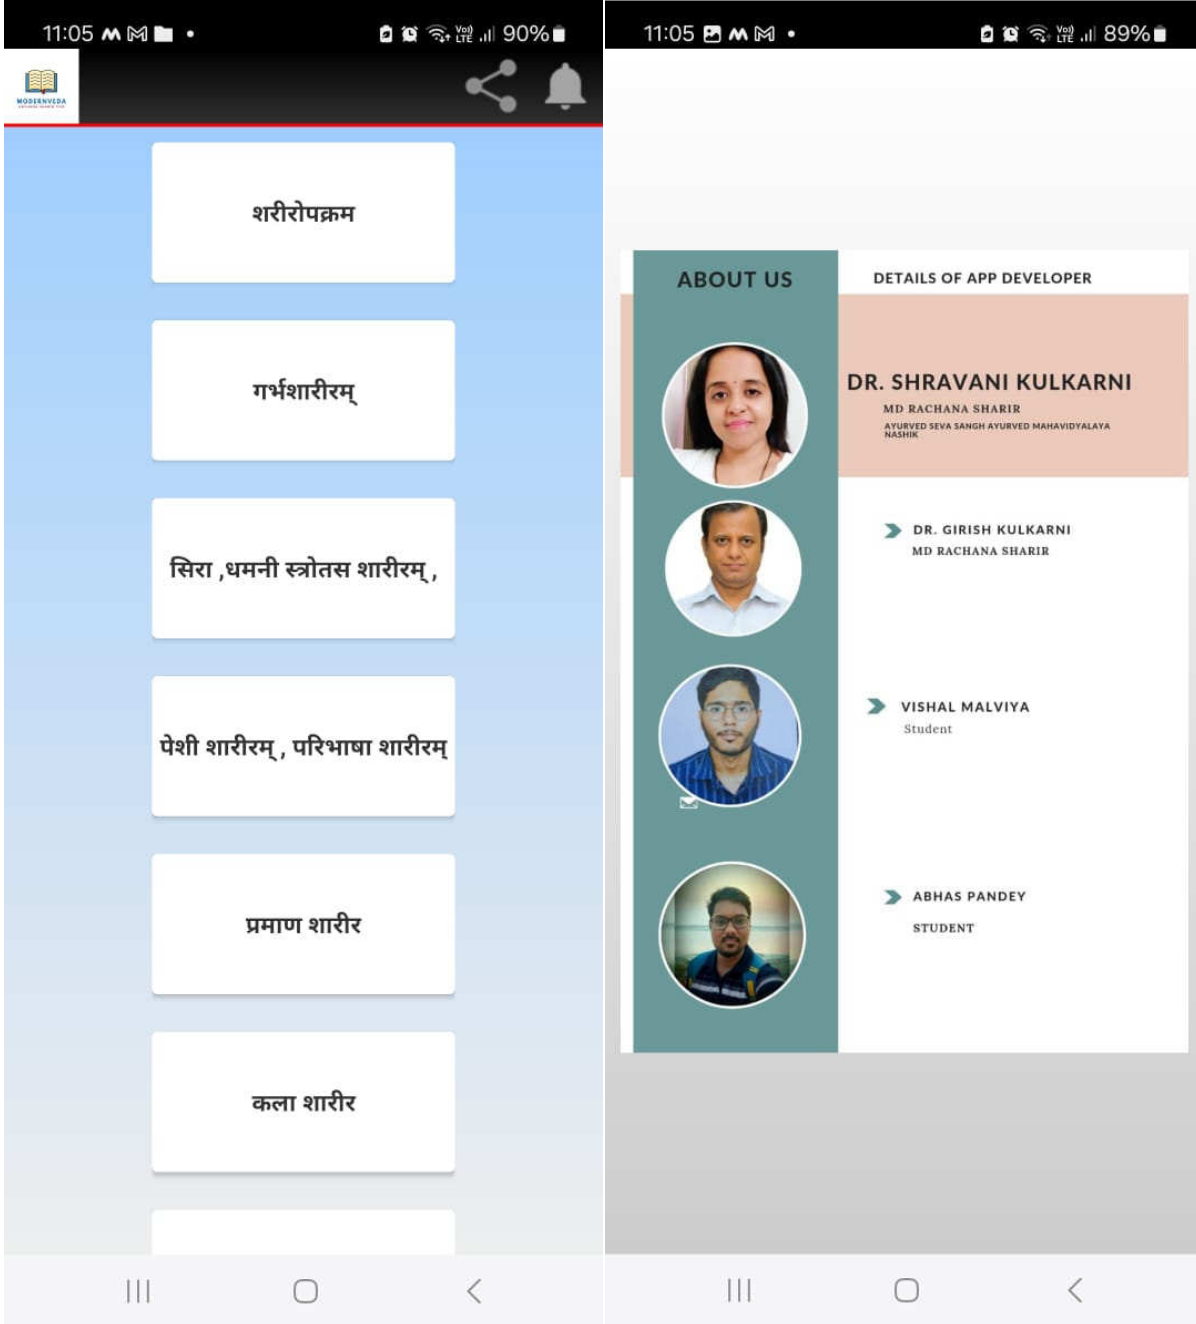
11:05 90%

MODERNVEDA

शरीरोपक्रम

गर्भशारीरम्

सिरा ,धमनी स्त्रोतस शारीरम् ,

पेशी शारीरम् , परिभाषा शारीरम्

प्रमाण शारीर

कला शारीर

11:05 89%

ABOUT US

DETAILS OF APP DEVELOPER

DR. SHRAVANI KULKARNI

MD RACHANA SHARIR

AYURVED SEVA SANGH AYURVED MAHAVIDYALAYA NASHIK

DR. GIRISH KULKARNI

MD RACHANA SHARIR

VISHAL MALVIYA

Student

ABHAS PANDEY

STUDENT